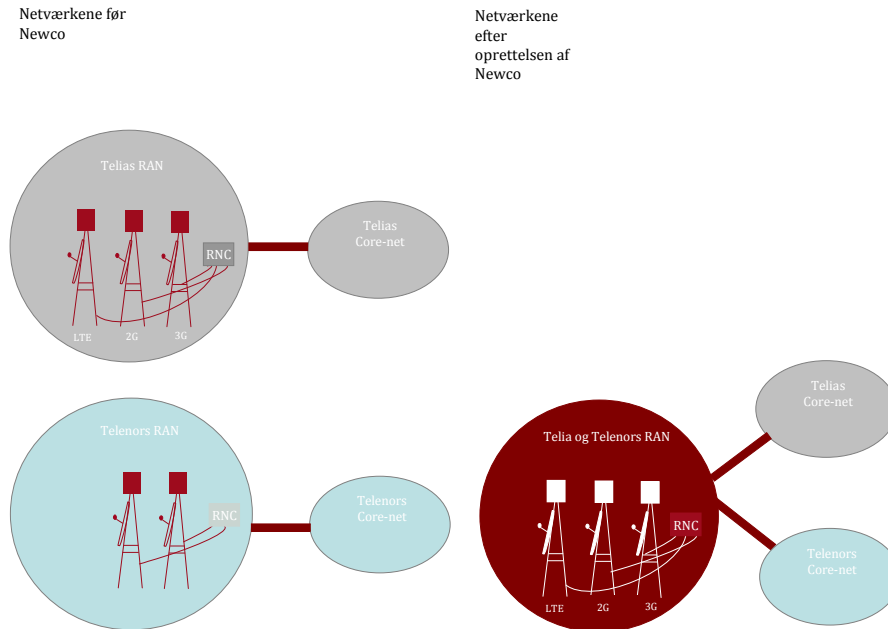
Netværkene før Newco

Netværkene efter oprettelsen af Newco

Telias RAN

RNC

LTE

2G

3G

Telias Core-net

Telenors RAN

RNC

Telenors Core-net

Telia og Telenors RAN

RNC

LTE

2G

3G

Telias Core-net

Telenors Core-net